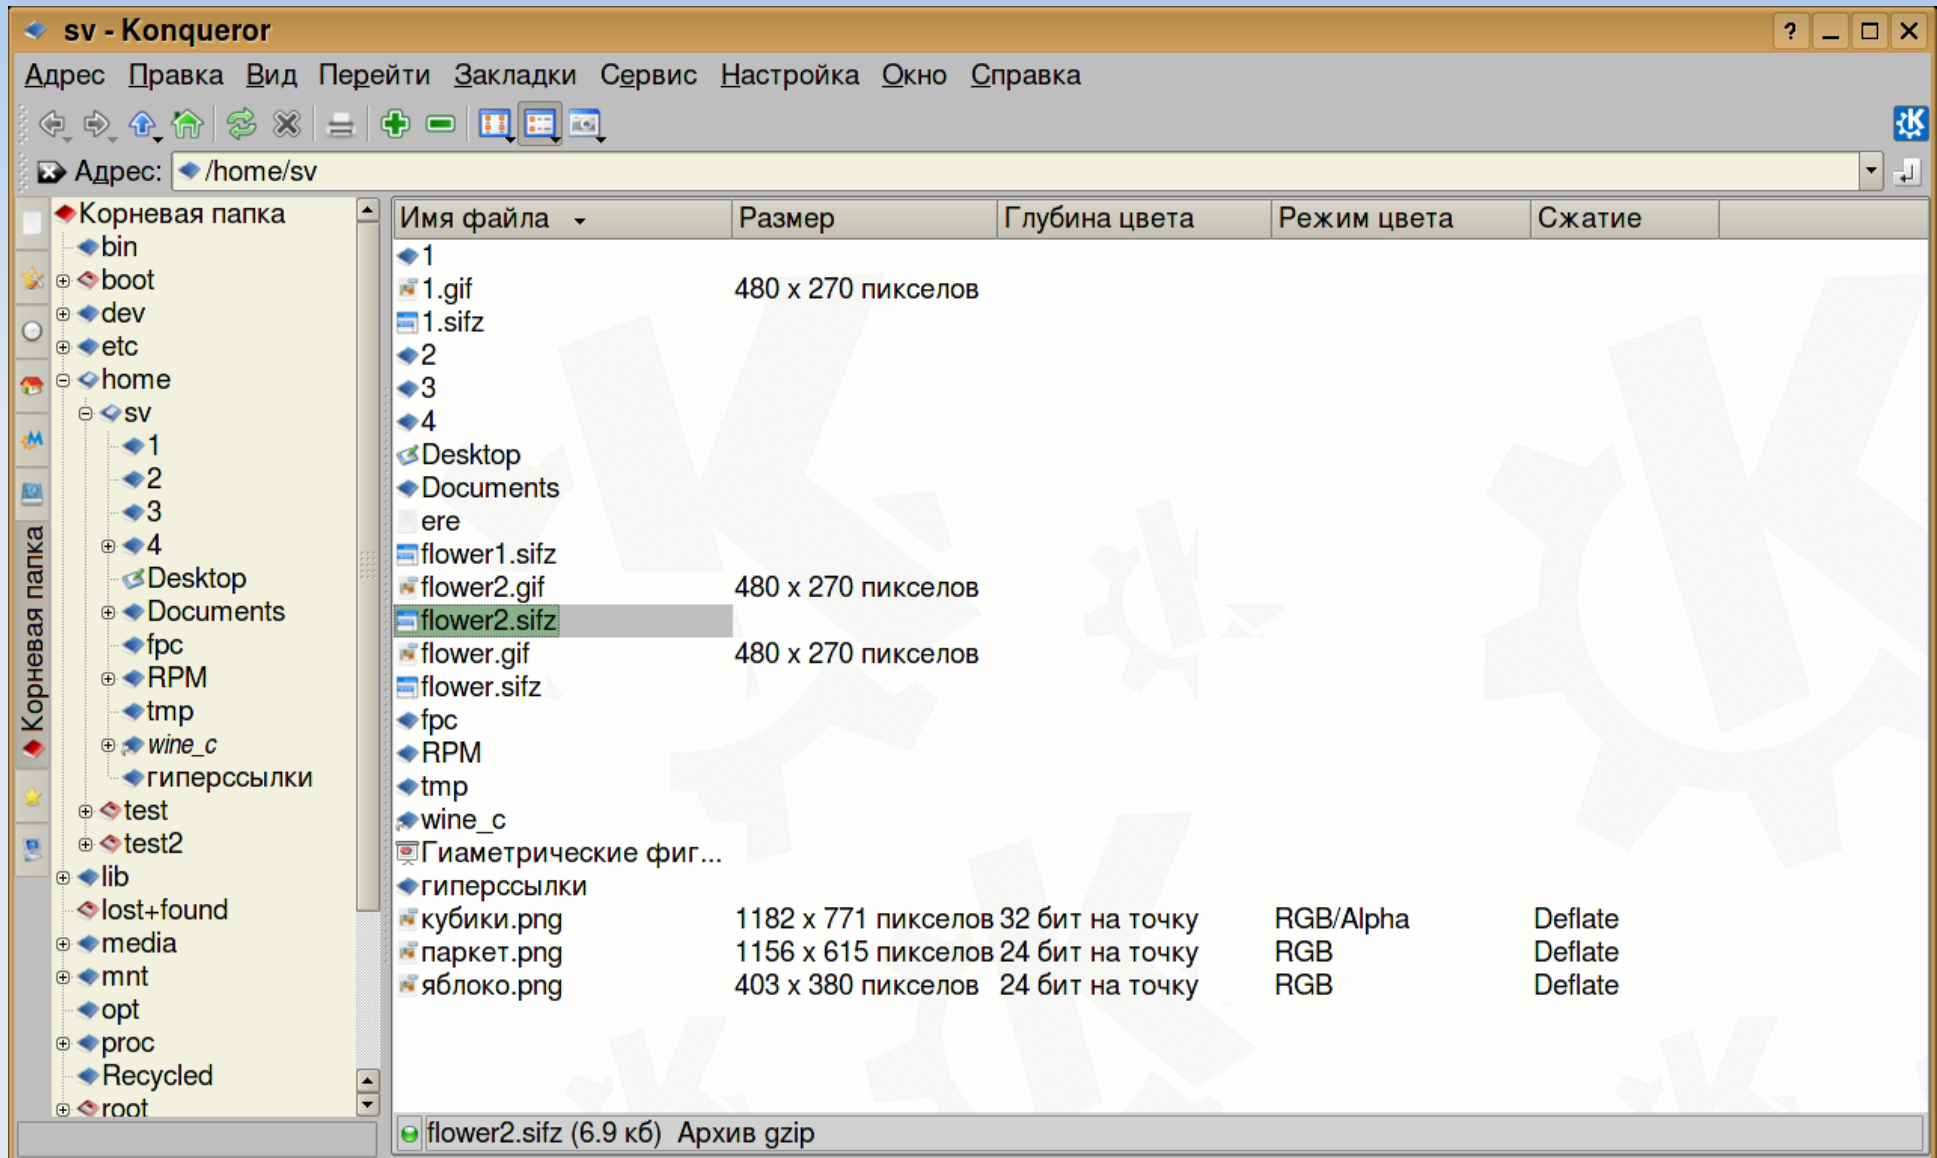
sv - Konqueror

? _ □ ✕

Адрес Правка Вид Перейти Закладки Сервис Настройка Окно Справка

Адрес: /home/sv

Корневая папка

Корневая папка
bin
boot
dev
etc
home
sv
1
2
3
4
Desktop
Documents
fpc
RPM
tmp
wine_c
гиперссылки
test
test2
lib
lost+found
media
mnt
opt
proc
Recycled
root

| Имя файла | Размер | Глубина цвета | Режим цвета | Сжатие |
|---|---|---|---|---|
| 1 | | | | |
| 1.gif | 480 x 270 пикселов | | | |
| 1.sifz | | | | |
| 2 | | | | |
| 3 | | | | |
| 4 | | | | |
| Desktop | | | | |
| Documents | | | | |
| ere | | | | |
| flower1.sifz | | | | |
| flower2.gif | 480 x 270 пикселов | | | |
| flower2.sifz | | | | |
| flower.gif | 480 x 270 пикселов | | | |
| flower.sifz | | | | |
| fpc | | | | |
| RPM | | | | |
| tmp | | | | |
| wine_c | | | | |
| Гиаметрические фиг... | | | | |
| гиперссылки | | | | |
| кубики.png | 1182 x 771 пикселов | 32 бит на точку | RGB/Alpha | Deflate |
| паркет.png | 1156 x 615 пикселов | 24 бит на точку | RGB | Deflate |
| яблоко.png | 403 x 380 пикселов | 24 бит на точку | RGB | Deflate |

flower2.sifz (6.9 кб) Архив gzip